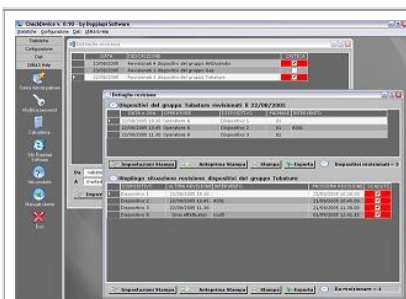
CheckDevice v. 0.90 - by Dogplapi Software
Statistiche Configurazione Esci Utilità ? Help

Statistiche
Configurazione
Esci
Utilità ? Help

Dettaglio revisione

| | DATA | DESCRIZIONE | STAMPA |
|---|---|---|---|
| | 22/08/2005 | Revisionati 4 dispositivi del gruppo Antincendio | |
| | 22/08/2005 | Revisionati 4 dispositivi del gruppo Gas | |
| ▸ | 22/08/2005 | Revisionati 3 dispositivi del gruppo Tubature | |

Dettaglio revisione

Dispositivi del gruppo Tubature revisionati il 22/08/2005

| | DATA/ORA | OPERATORE | DISPOSITIVO | ESITO | INTERVENTO |
|---|---|---|---|---|---|
| ▸ | 22/08/2005 15:30 | Operatore A | Dispositivo 1 | Ok | |
| | 22/08/2005 13:45 | Operatore B | Dispositivo 2 | Ok | BOX1 |
| | 22/08/2005 11:30 | Operatore A | Dispositivo 3 | Ok | |

Impostazioni Stampa | Anteprima Stampa | Stampa | Esporta | Dispositivi revisionati = 3

Riepilogo situazione revisione dispositivi del gruppo Tubature

| DISPOSITIVO | ULTIMA REVISIONE | INTERVENTO | PROSSIMA REVISIONE | SCADUTO |
|---|---|---|---|---|
| Dispositivo 1 | 22/08/2005 15:30 | | 21/09/2005 15:30:00 | |
| Dispositivo 2 | 22/08/2005 13:45 | BOX1 | 21/09/2005 13:45:00 | |
| Dispositivo 3 | 22/08/2005 11:30 | | 21/09/2005 11:30:00 | |
| Dispositivo 4 | (mai effettuata) | Guida | 01/09/2005 12:41:33 | |

Impostazioni Stampa | Anteprima Stampa | Stampa | Esporta | Da revisionare = 4